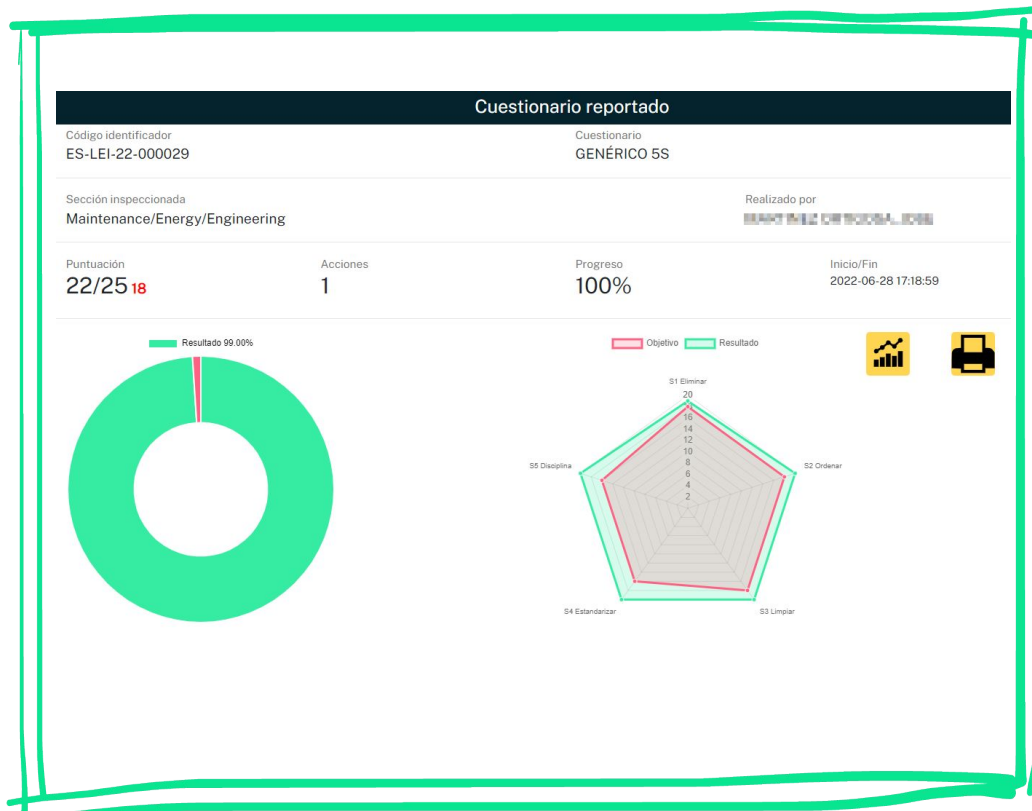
Cuestionario reportado

Código identificador
ES-LEI-22-000029

Cuestionario
GENÉRICO 5S

Sección inspeccionada
Maintenance/Energy/Engineering

Realizado por
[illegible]

Puntuación
22/25 18

Acciones
1

Progreso
100%

Inicio/Fin
2022-06-28 17:18:59

Resultado 99.00%

Objetivo Resultado

S1 Eliminar
20
18
16
14
12
10
8
6
4
2
S2 Ordenar
S3 Limpiar
S4 Estandarizar
S5 Disciplina